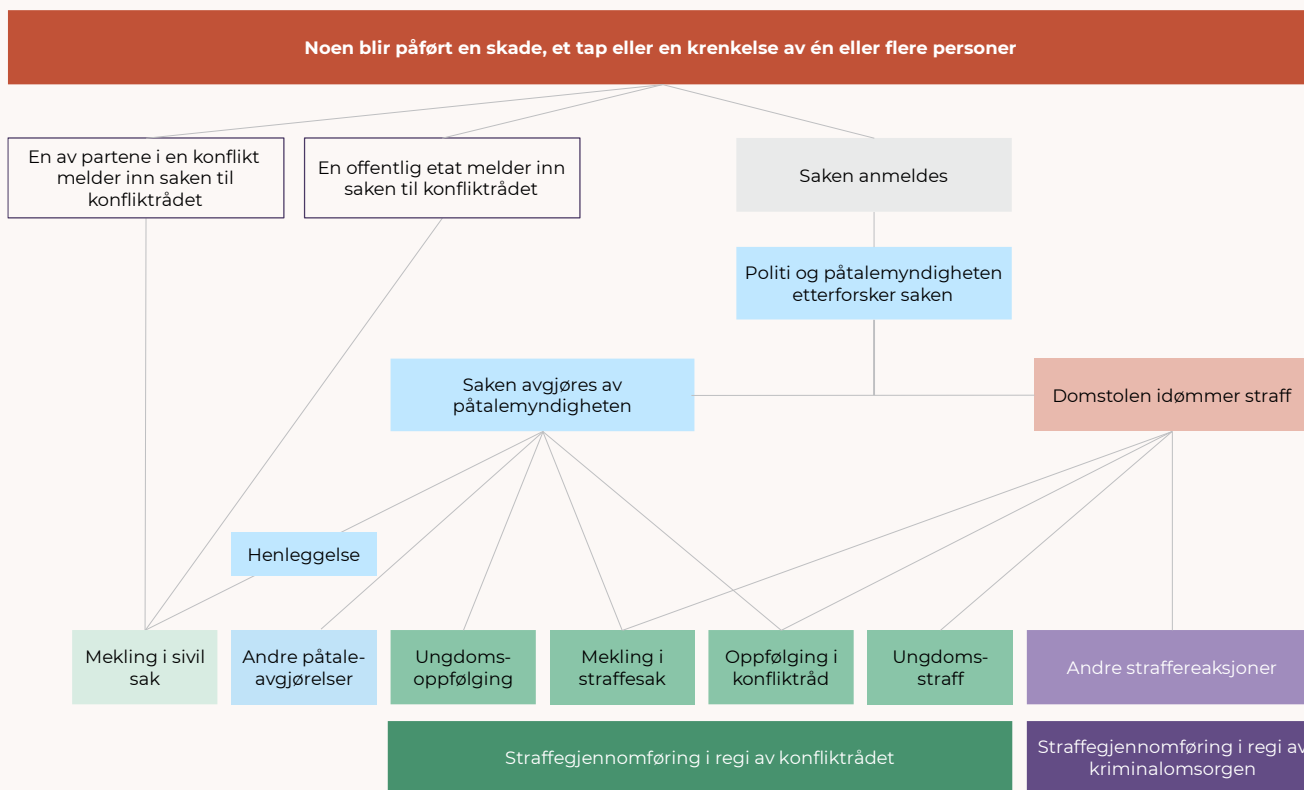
Noen blir påført en skade, et tap eller en krenkelse av én eller flere personer

En av partene i en konflikt melder inn saken til konfliktrådet

En offentlig etat melder inn saken til konfliktrådet

Saken anmeldes

Politi og påtalemyndigheten etterforsker saken

Saken avgjøres av påtalemyndigheten

Domstolen idømmer straff

Henleggelse

Mekling i sivil sak

Andre påtaleavgjørelser

Ungdomsoppfølging

Mekling i straffesak

Oppfølging i konfliktråd

Ungdomsstraff

Andre straffereaksjoner

Straffegjennomføring i regi av konfliktrådet

Straffegjennomføring i regi av kriminalomsorgen